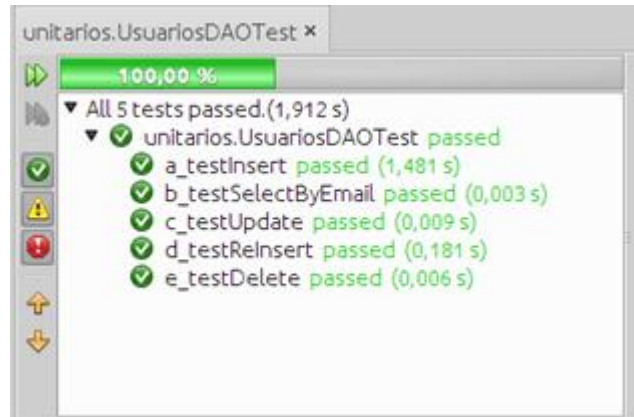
unitarios.UsuariosDAOTest ×

100,00 %

All 5 tests passed.(1,912 s)

unitarios.UsuariosDAOTest passed

a_testInsert passed (1,481 s)

b_testSelectByEmail passed (0,003 s)

c_testUpdate passed (0,009 s)

d_testReInsert passed (0,181 s)

e_testDelete passed (0,006 s)